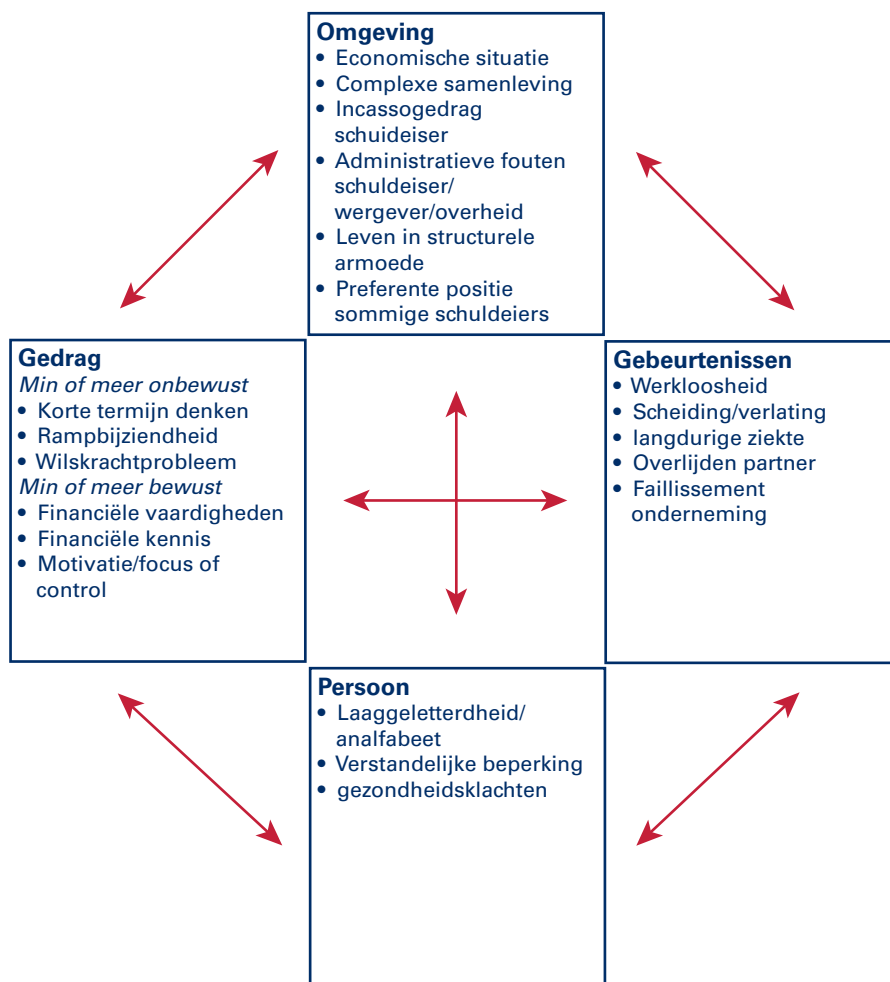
**Omgeving**
- Economische situatie
- Complexe samenleving
- Incassogedrag schuldeiser
- Administratieve fouten schuldeiser/ wergever/overheid
- Leven in structurele armoede
- Preferente positie sommige schuldeiers

**Gedrag**
*Min of meer onbewust*
- Korte termijn denken
- Rampbijziendheid
- Wilskrachtprobleem
*Min of meer bewust*
- Financiële vaardigheden
- Financiële kennis
- Motivatie/focus of control

**Gebeurtenissen**
- Werkloosheid
- Scheiding/verlating
- langdurige ziekte
- Overlijden partner
- Faillissement onderneming

**Persoon**
- Laaggeletterdheid/ analfabeet
- Verstandelijke beperking
- gezondheidsklachten